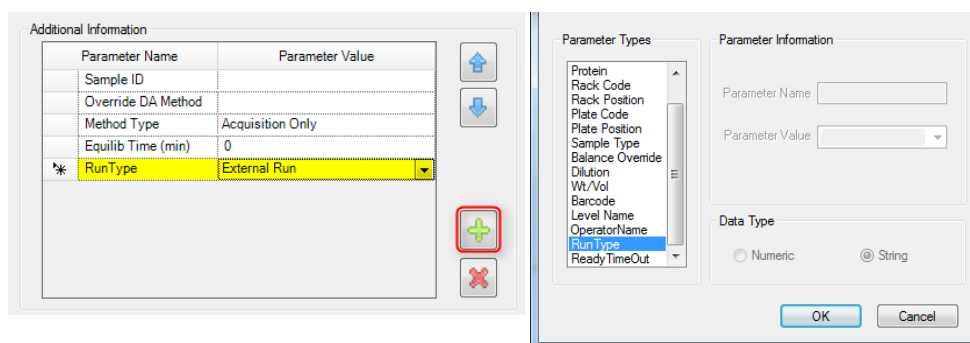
Additional Information

| | Parameter Name | Parameter Value |
|---|---|---|
| | Sample ID | |
| | Override DA Method | |
| | Method Type | Acquisition Only |
| | Equilib Time (min) | 0 |
| * | RunType | External Run |

Parameter Types

Protein
Rack Code
Rack Position
Plate Code
Plate Position
Sample Type
Balance Override
Dilution
Wt/Vol
Barcode
Level Name
OperatorName
RunType
ReadyTimeOut

Parameter Information

Parameter Name

Parameter Value

Data Type

Numeric

String

OK

Cancel